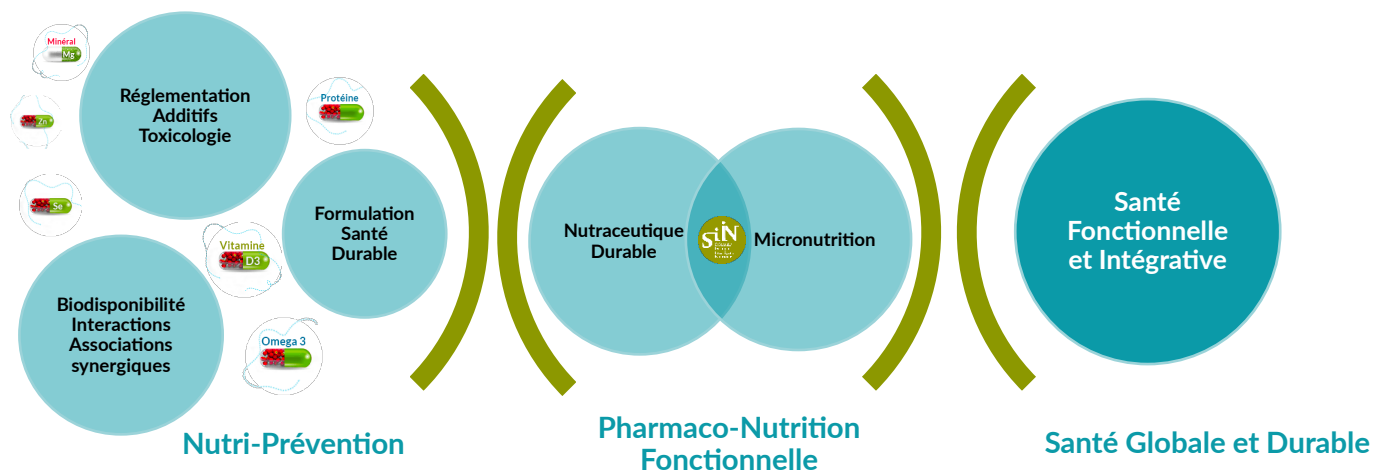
Minéral
Mg

Zn

Se

Réglementation
Additifs
Toxicologie

Protéine

Formulation
Santé
Durable

Vitamine
D3

Biodisponibilité
Interactions
Associations
synergiques

Omega 3

Nutri-Prévention

Nutraceutique
Durable

SiN

Micronutrition

Pharmaco-Nutrition
Fonctionnelle

Santé
Fonctionnelle
et Intégrative

Santé Globale et Durable